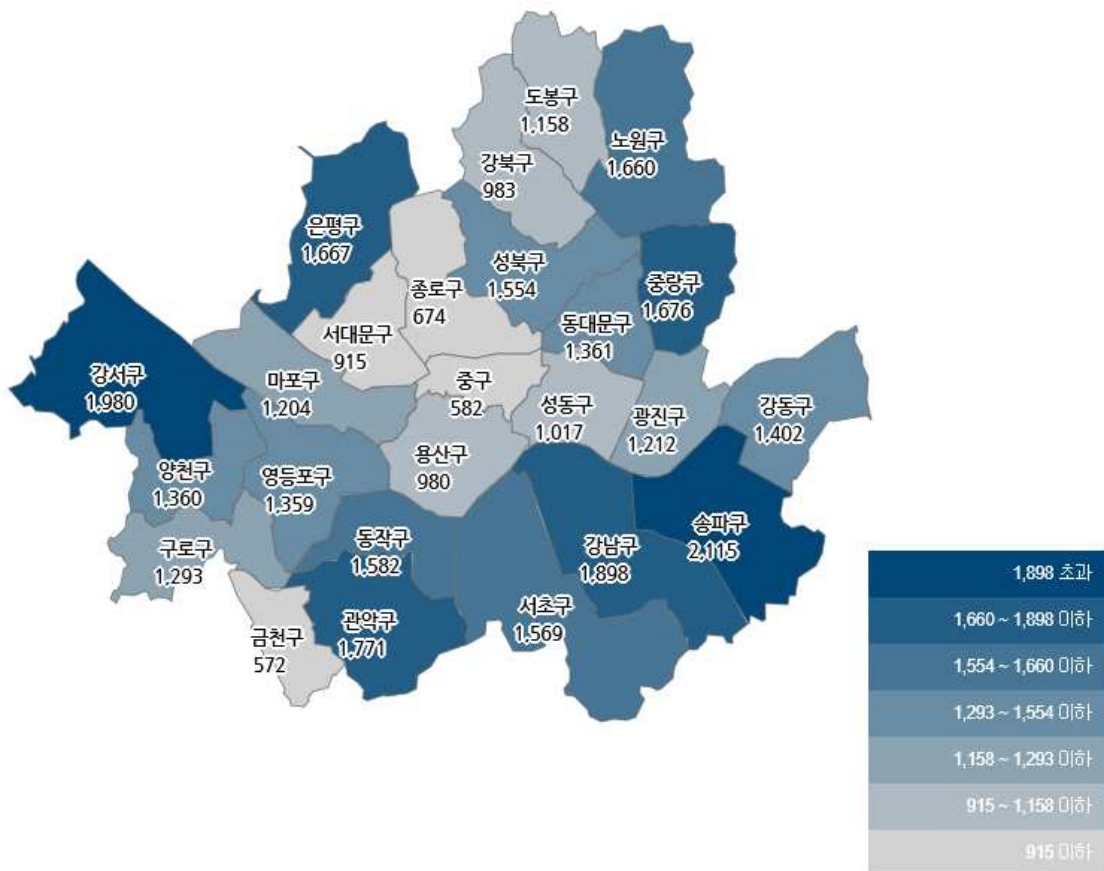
도봉구
1,158
노원구
1,660
강북구
983
은평구
1,667
성북구
1,554
중랑구
1,676
종로구
674
서대문구
915
동대문구
1,361
강서구
1,980
마포구
1,204
중구
582
성동구
1,017
광진구
1,212
강동구
1,402
양천구
1,360
영등포구
1,359
용산구
980
송파구
2,115
구로구
1,293
동작구
1,582
강남구
1,898
서초구
1,569
관악구
1,771
금천구
572

1,898 초과
1,660 ~ 1,898 이하
1,554 ~ 1,660 이하
1,293 ~ 1,554 이하
1,158 ~ 1,293 이하
915 ~ 1,158 이하
915 이하